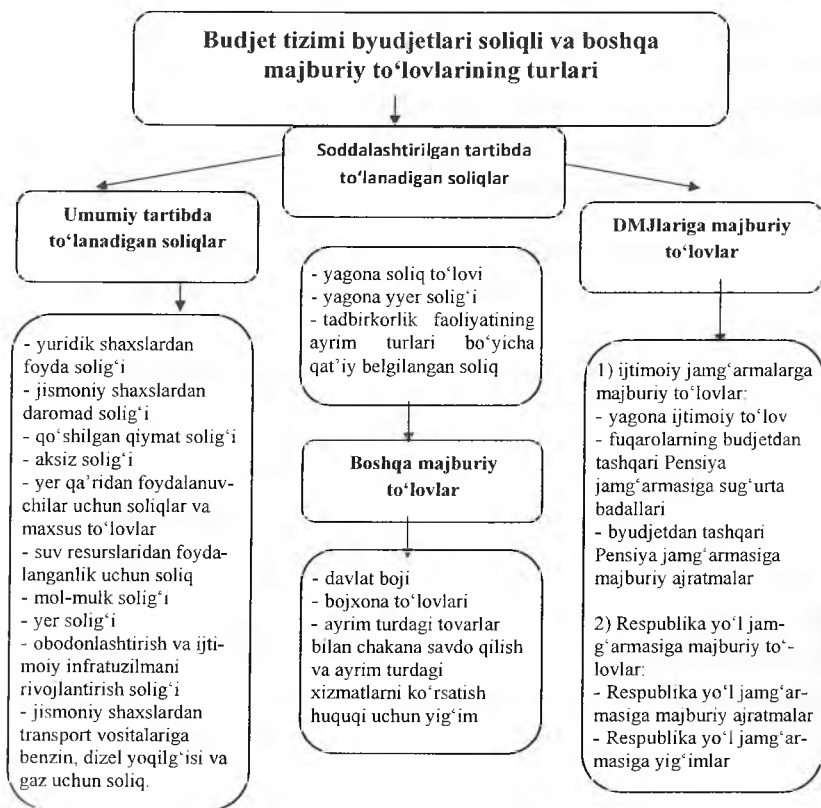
Budjet tizimi byudjetlari soliqli va boshqa majburiy to'lovlarining turlari

Soddalashtirilgan tartibda to'lanadigan soliqlar

Umumiy tartibda to'lanadigan soliqlar

- yuridik shaxslardan foyda solig'i
- jismoniy shaxslardan daromad solig'i
- qo'shilgan qiymat solig'i
- aksiz solig'i
- yer qa'ridan foydalanuvchilar uchun soliqlar va maxsus to'lovlar
- suv resurslaridan foydalanganlik uchun soliq
- mol-mulk solig'i
- yer solig'i
- obodonlashtirish va ijtimoiy infratuzilmani rivojlantirish solig'i
- jismoniy shaxslardan transport vositalariga benzin, dizel yoqilg'isi va gaz uchun soliq.

- yagona soliq to'lovi
- yagona yyer solig'i
- tadbirkorlik faoliyatining ayrim turlari bo'yicha qat'iy belgilangan soliq

Boshqa majburiy to'lovlar

- davlat boji
- bojxona to'lovlari
- ayrim turdagi tovarlar bilan chakana savdo qilish va ayrim turdagi xizmatlarni ko'rsatish huquqi uchun yig'im

DMJlariga majburiy to'lovlar

1) ijtimoiy jamg'armalarga majburiy to'lovlar:
- yagona ijtimoiy to'lov
- fuqarolarning budjetdan tashqari Pensiya jamg'armasiga sug'urta badallari
- byudjetdan tashqari Pensiya jamg'armasiga majburiy ajratmalar

2) Respublika yo'l jamg'armasiga majburiy to'lovlar:
- Respublika yo'l jamg'armasiga majburiy ajratmalar
- Respublika yo'l jamg'armasiga yig'imlar